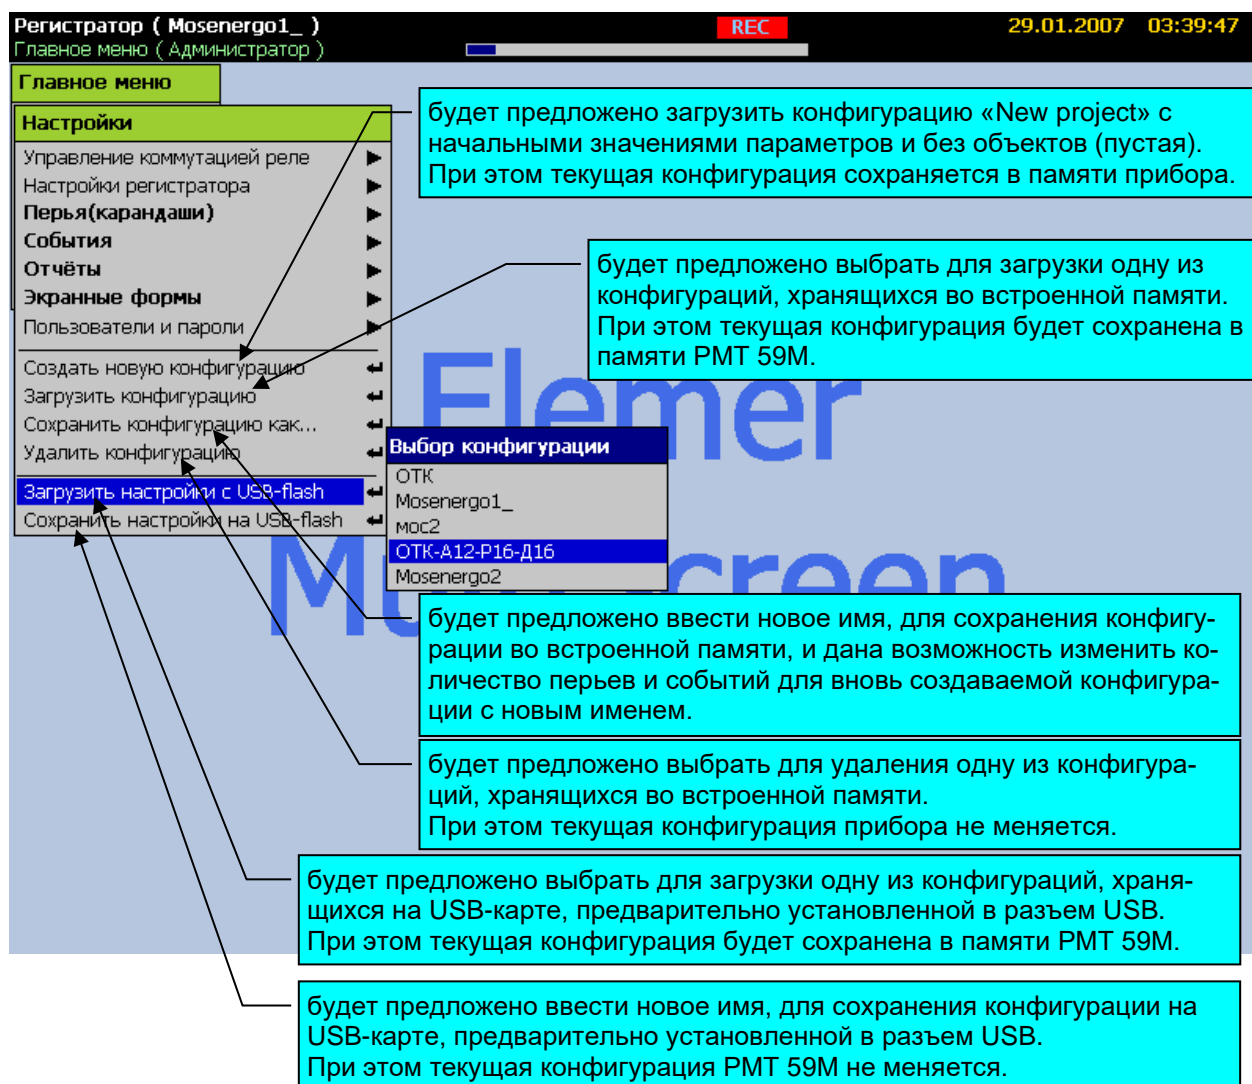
Регистратор ( Mosenergo1_ )
REC
29.01.2007 03:39:47
Главное меню ( Администратор )

Главное меню

Настройки
Управление коммутацией реле
Настройки регистратора
Перья(карандаши)
События
Отчёты
Экранные формы
Пользователи и пароли
Создать новую конфигурацию
Загрузить конфигурацию
Сохранить конфигурацию как...
Удалить конфигурацию
Загрузить настройки с USB-flash
Сохранить настройки на USB-flash

Выбор конфигурации
ОТК
Mosenergo1_
мос2
ОТК-А12-Р16-Д16
Mosenergo2

Elemer
Multiscreen

будет предложено загрузить конфигурацию «New project» с начальными значениями параметров и без объектов (пустая). При этом текущая конфигурация сохраняется в памяти прибора.

будет предложено выбрать для загрузки одну из конфигураций, хранящихся во встроенной памяти. При этом текущая конфигурация будет сохранена в памяти РМТ 59М.

будет предложено ввести новое имя, для сохранения конфигурации во встроенной памяти, и дана возможность изменить количество перьев и событий для вновь создаваемой конфигурации с новым именем.

будет предложено выбрать для удаления одну из конфигураций, хранящихся во встроенной памяти.
При этом текущая конфигурация прибора не меняется.

будет предложено выбрать для загрузки одну из конфигураций, хранящихся на USB-карте, предварительно установленной в разъем USB.
При этом текущая конфигурация будет сохранена в памяти РМТ 59М.

будет предложено ввести новое имя, для сохранения конфигурации на USB-карте, предварительно установленной в разъем USB.
При этом текущая конфигурация РМТ 59М не меняется.